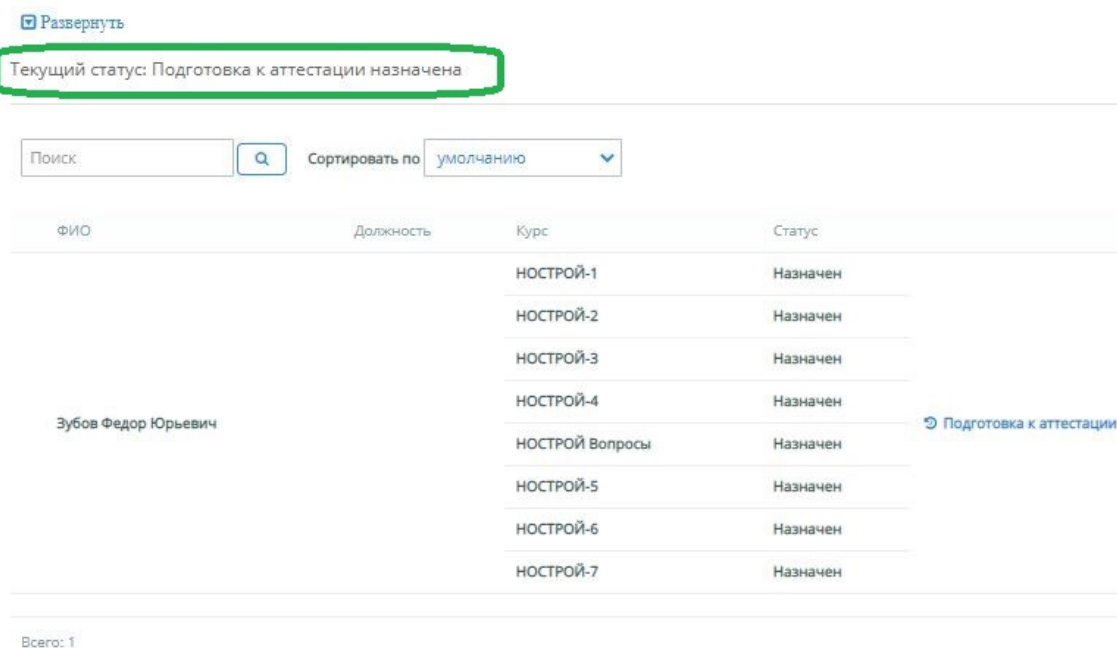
Развернуть

Текущий статус: Подготовка к аттестации назначена

Поиск

Сортировать по умолчанию

| ФИО | Должность | Курс | Статус | |
|---|---|---|---|---|
| Зубов Федор Юрьевич | | НОСТРОЙ-1 | Назначен | Подготовка к аттестации |
| | | НОСТРОЙ-2 | Назначен | |
| | | НОСТРОЙ-3 | Назначен | |
| | | НОСТРОЙ-4 | Назначен | |
| | | НОСТРОЙ Вопросы | Назначен | |
| | | НОСТРОЙ-5 | Назначен | |
| | | НОСТРОЙ-6 | Назначен | |
| | | НОСТРОЙ-7 | Назначен | |

Всего: 1